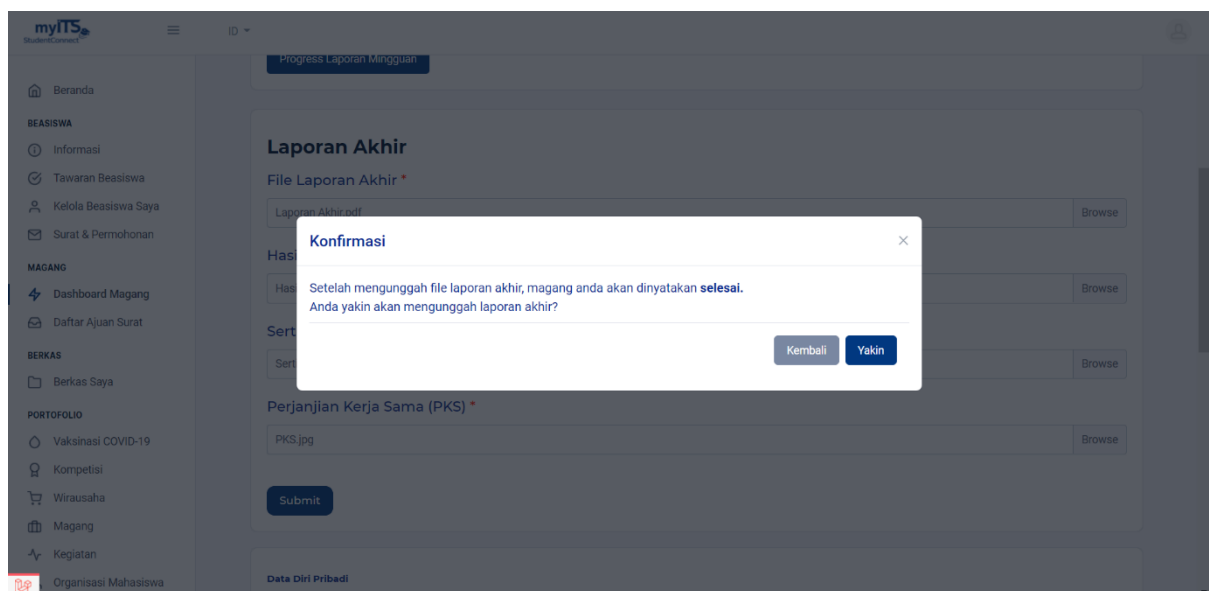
myITS StudentConnect

ID

Beranda

BEASISWA

Informasi

Tawaran Beasiswa

Kelola Beasiswa Saya

Surat & Permohonan

MAGANG

Dashboard Magang

Daftar Ajuan Surat

BERKAS

Berkas Saya

PORTOFOLIO

Vaksinasi COVID-19

Kompetisi

Wirausaha

Magang

Kegiatan

Organisasi Mahasiswa

Progress Laporan Mingguan

Laporan Akhir

File Laporan Akhir *

Laporan Akhir.pdf

Browse

Hasi

Has

Browse

Sert

Sert

Browse

Perjanjian Kerja Sama (PKS) *

PKS.jpg

Browse

Submit

Data Diri Pribadi

Konfirmasi

×

Setelah mengunggah file laporan akhir, magang anda akan dinyatakan **selesai.**
Anda yakin akan mengunggah laporan akhir?

Kembali

Yakin